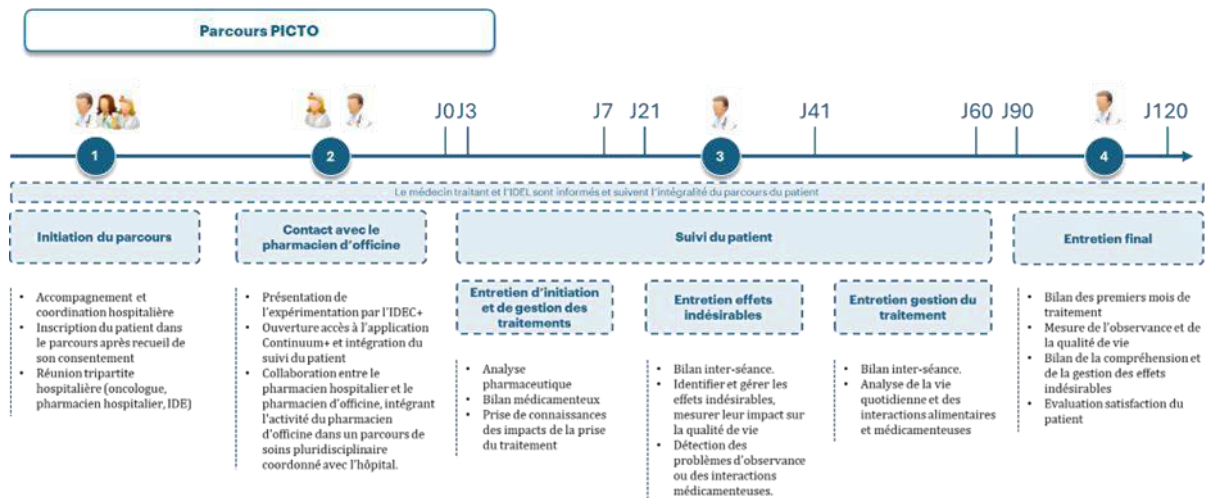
Parcours PICTO

J0 J3 J7 J21 J41 J60 J90 J120

1 2 3 4

Le médecin traitant et l'IDEL sont informés et suivent l'intégralité du parcours du patient

Initiation du parcours

Contact avec le pharmacien d'officine

Suivi du patient

Entretien final

- Accompagnement et coordination hospitalière
- Inscription du patient dans le parcours après recueil de son consentement
- Réunion tripartite hospitalière (oncologue, pharmacien hospitalier, IDE)

- Présentation de l'expérimentation par l'IDEC+
- Ouverture accès à l'application Continuum+ et intégration du suivi du patient
- Collaboration entre le pharmacien hospitalier et le pharmacien d'officine, intégrant l'activité du pharmacien d'officine dans un parcours de soins pluridisciplinaire coordonné avec l'hôpital.

Entretien d'initiation et de gestion des traitements

- Analyse pharmaceutique
- Bilan médicamenteux
- Prise de connaissances des impacts de la prise du traitement

Entretien effets indésirables

- Bilan inter-séance.
- Identifier et gérer les effets indésirables, mesurer leur impact sur la qualité de vie
- Détection des problèmes d'observance ou des interactions médicamenteuses.

Entretien gestion du traitement

- Bilan inter-séance.
- Analyse de la vie quotidienne et des interactions alimentaires et médicamenteuses

- Bilan des premiers mois de traitement
- Mesure de l'observance et de la qualité de vie
- Bilan de la compréhension et de la gestion des effets indésirables
- Evaluation satisfaction du patient